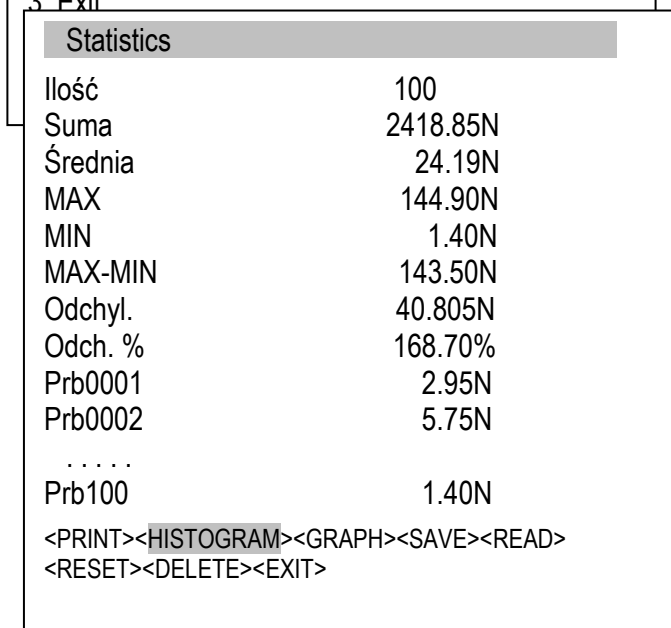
3. Exit

Statistics

| | |
|---|---|
| Ilość | 100 |
| Suma | 2418.85N |
| Średnia | 24.19N |
| MAX | 144.90N |
| MIN | 1.40N |
| MAX-MIN | 143.50N |
| Odchyl. | 40.805N |
| Odch. % | 168.70% |
| Prb0001 | 2.95N |
| Prb0002 | 5.75N |
| . . . . . | |
| Prb100 | 1.40N |

<PRINT><HISTOGRAM><GRAPH><SAVE><READ>
<RESET><DELETE><EXIT>